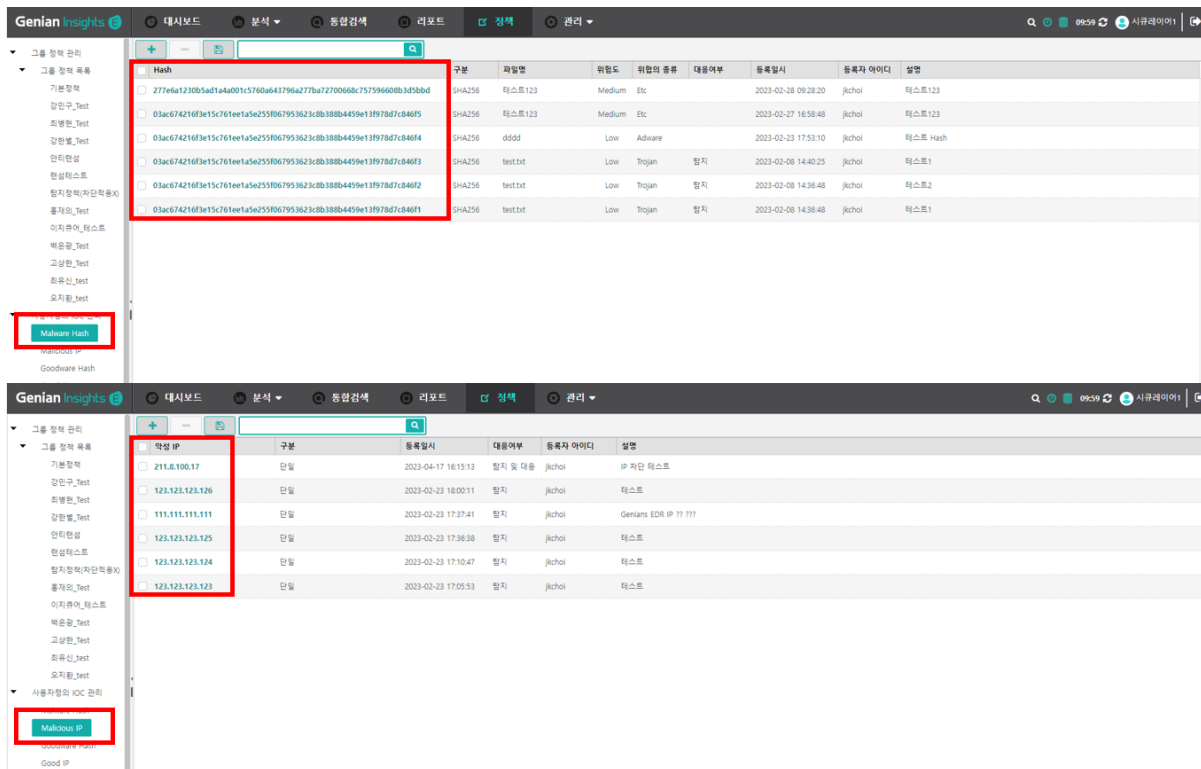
Genian Insights E 대시보드 분석 통합검색 리포트 정책 관리 09:59 시큐레이어1

그룹 정책 관리
그룹 정책 목록
기본정책
강민구_Test
최병현_Test
강한별_Test
안티현섭
현섭테스트
탐지정책(차단적용X)
홍재의_Test
이지큐어_테스트
백은광_Test
고상한_Test
최유신_test
오지환_test
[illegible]
Malware Hash
Malicious IP
Goodware Hash

| Hash | 구분 | 파일명 | 위험도 | 위협의 종류 | 대응여부 | 등록일시 | 등록자 아이디 | 설명 |
|---|---|---|---|---|---|---|---|---|
| 277e6a1230b5ad1a4a001c5760a643796a277ba72700668c757596608b3d5bbd | SHA256 | 테스트123 | Medium | Etc | | 2023-02-28 09:28:20 | jkchoi | 테스트123 |
| 03ac674216f3e15c761ee1a5e255f067953623c8b388b4459e13f978d7c846f5 | SHA256 | 테스트123 | Medium | Etc | | 2023-02-27 16:58:48 | jkchoi | 테스트123 |
| 03ac674216f3e15c761ee1a5e255f067953623c8b388b4459e13f978d7c846f4 | SHA256 | dddd | Low | Adware | | 2023-02-23 17:53:10 | jkchoi | 테스트 Hash |
| 03ac674216f3e15c761ee1a5e255f067953623c8b388b4459e13f978d7c846f3 | SHA256 | test.txt | Low | Trojan | 탐지 | 2023-02-08 14:40:25 | jkchoi | 테스트1 |
| 03ac674216f3e15c761ee1a5e255f067953623c8b388b4459e13f978d7c846f2 | SHA256 | test.txt | Low | Trojan | 탐지 | 2023-02-08 14:36:48 | jkchoi | 테스트2 |
| 03ac674216f3e15c761ee1a5e255f067953623c8b388b4459e13f978d7c846f1 | SHA256 | test.txt | Low | Trojan | 탐지 | 2023-02-08 14:36:48 | jkchoi | 테스트1 |

Genian Insights E 대시보드 분석 통합검색 리포트 정책 관리 09:59 시큐레이어1

그룹 정책 관리
그룹 정책 목록
기본정책
강민구_Test
최병현_Test
강한별_Test
안티현섭
현섭테스트
탐지정책(차단적용X)
홍재의_Test
이지큐어_테스트
백은광_Test
고상한_Test
최유신_test
오지환_test
사용자정의 IOC 관리
Malicious IP
Goodware Hash
Good IP

| 악성 IP | 구분 | 등록일시 | 대응여부 | 등록자 아이디 | 설명 |
|---|---|---|---|---|---|
| 211.8.100.17 | 단일 | 2023-04-17 16:15:13 | 탐지 및 대응 | jkchoi | IP 차단 테스트 |
| 123.123.123.126 | 단일 | 2023-02-23 18:00:11 | 탐지 | jkchoi | 테스트 |
| 111.111.111.111 | 단일 | 2023-02-23 17:37:41 | 탐지 | jkchoi | Genians EDR IP ?? ??? |
| 123.123.123.125 | 단일 | 2023-02-23 17:36:38 | 탐지 | jkchoi | 테스트 |
| 123.123.123.124 | 단일 | 2023-02-23 17:10:47 | 탐지 | jkchoi | 테스트 |
| 123.123.123.123 | 단일 | 2023-02-23 17:05:53 | 탐지 | jkchoi | 테스트 |